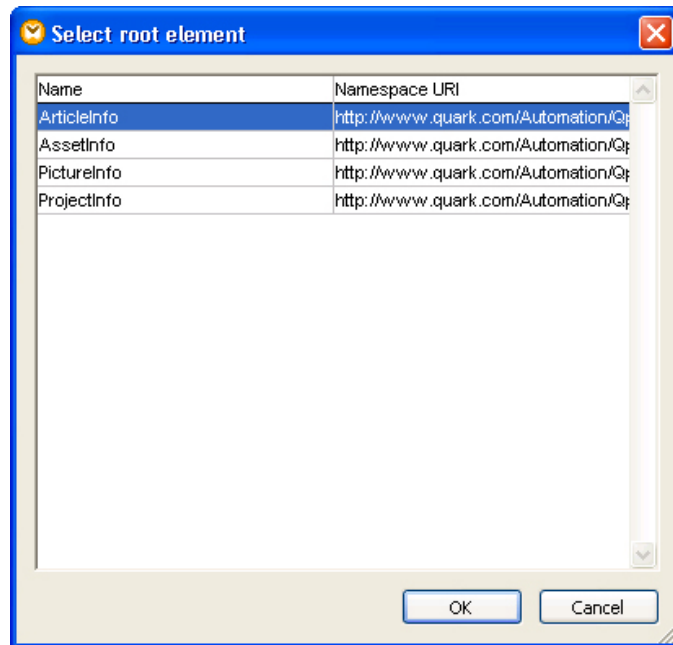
Select root element

| Name | Namespace URI |
|---|---|
| ArticleInfo | http://www.quark.com/Automation/Q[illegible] |
| AssetInfo | http://www.quark.com/Automation/Q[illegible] |
| PictureInfo | http://www.quark.com/Automation/Q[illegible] |
| ProjectInfo | http://www.quark.com/Automation/Q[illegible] |

OK Cancel